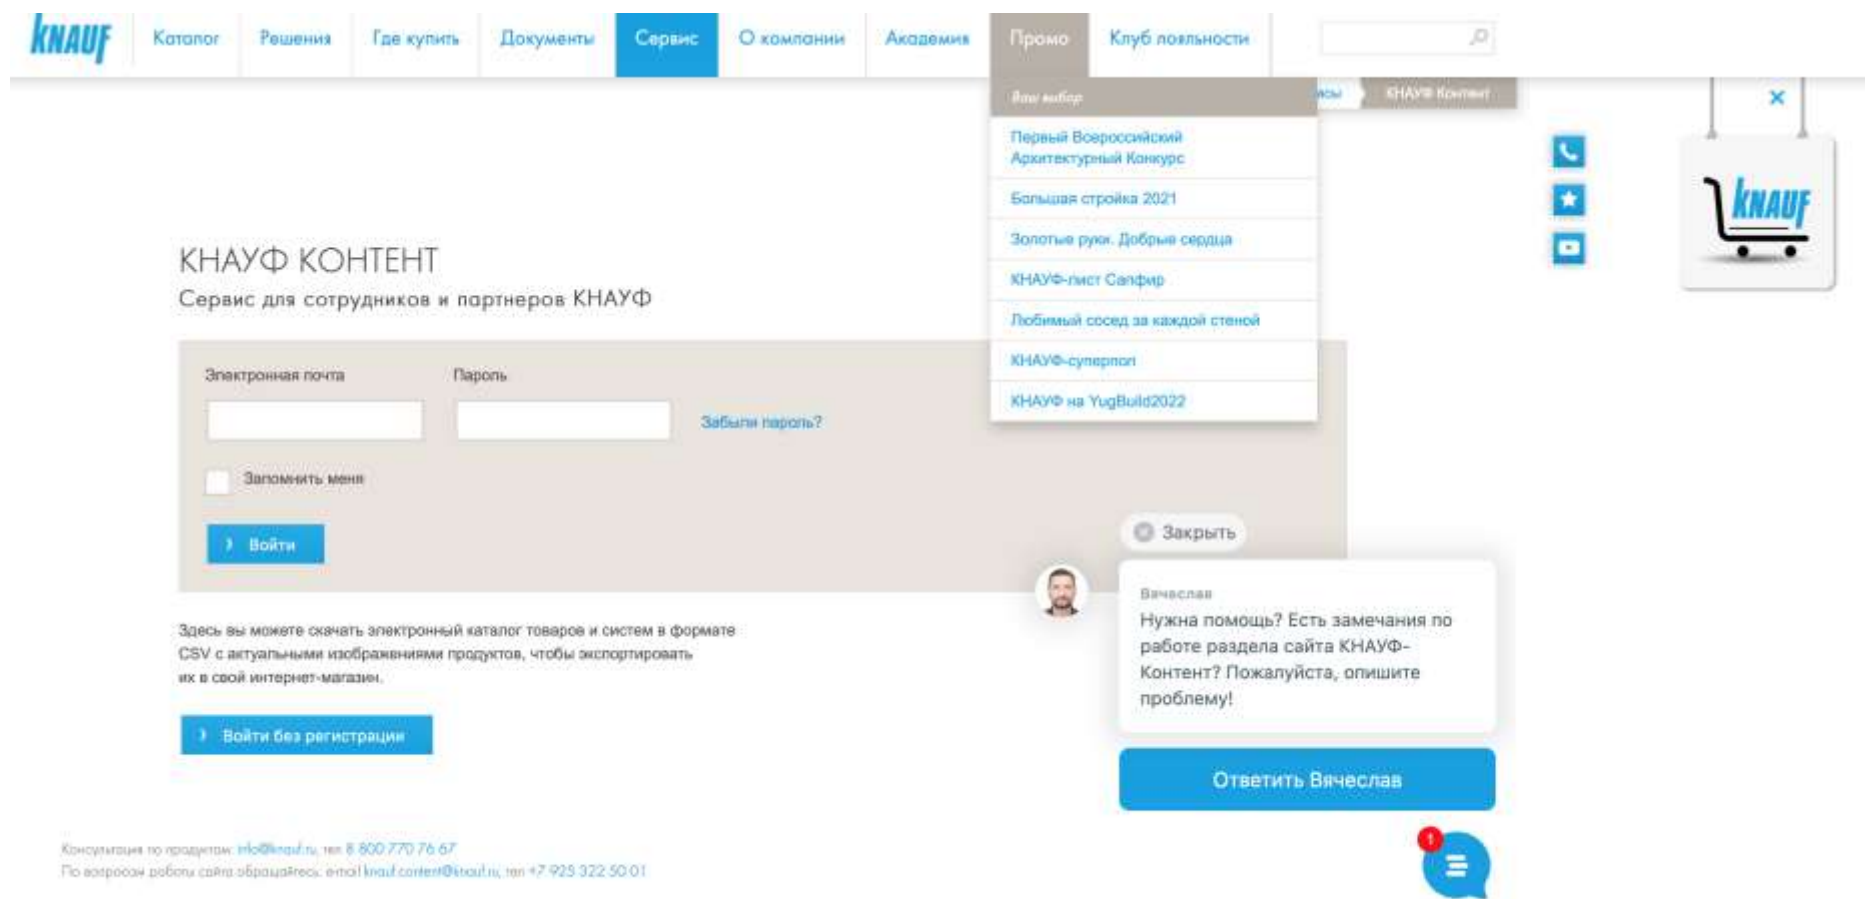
KNAUF

Каталог | Решения | Где купить | Документы | Сервис | О компании | Академия | Промо | Клуб лояльности

Ваш выбор

Первый Всероссийский Архитектурный Конкурс
Большая стройка 2021
Золотые руки. Добрые сердца
КНАУФ-лист Сапфир
Любимый сосед за каждой стеной
КНАУФ-суперпол
КНАУФ на YugBuild2022

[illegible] | КНАУФ Контент

×

KNAUF

КНАУФ КОНТЕНТ
Сервис для сотрудников и партнеров КНАУФ

Электронная почта

Пароль

Забыли пароль?

Запомнить меня

Войти

Здесь вы можете скачать электронный каталог товаров и систем в формате CSV с актуальными изображениями продуктов, чтобы экспортировать их в свой интернет-магазин.

Войти без регистрации

Закрыть

Вячеслав
Нужна помощь? Есть замечания по работе раздела сайта КНАУФ-Контент? Пожалуйста, опишите проблему!

Ответить Вячеслав

1

Консультации по продуктам: info@knauf.ru, тел 8 800 770 76 67
По вопросам работы сайта обращайтесь: email knauf.content@knauf.ru, тел +7 925 322 50 01